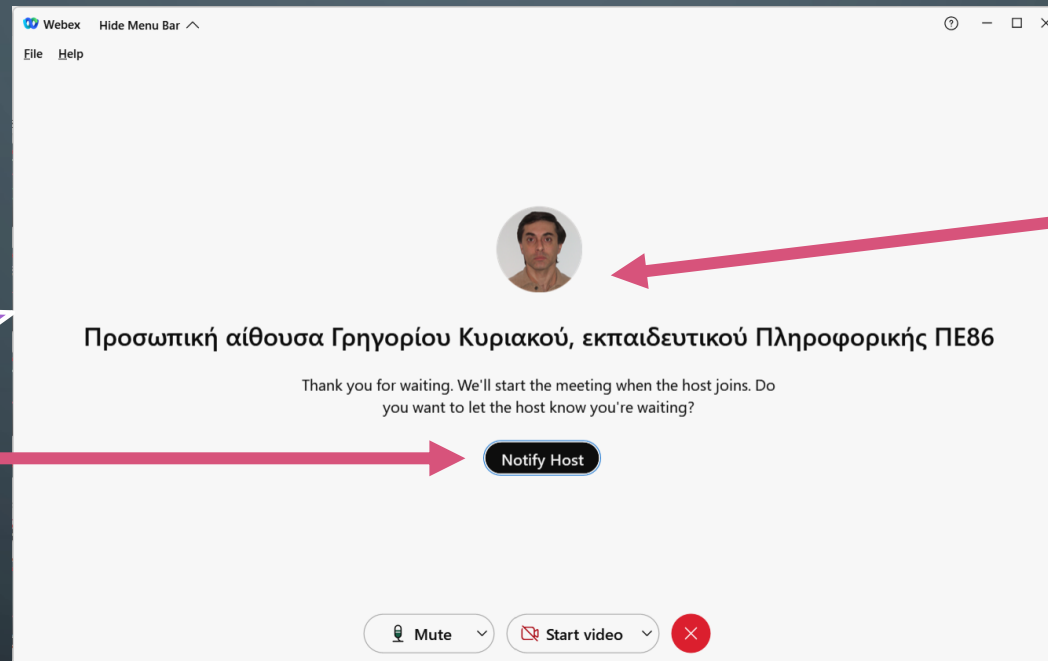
Webex Hide Menu Bar

File Help

Προσωπική αίθουσα Γρηγορίου Κυριακού, εκπαιδευτικού Πληροφορικής ΠΕ86

Thank you for waiting. We'll start the meeting when the host joins. Do you want to let the host know you're waiting?

Notify Host

Mute

Start video